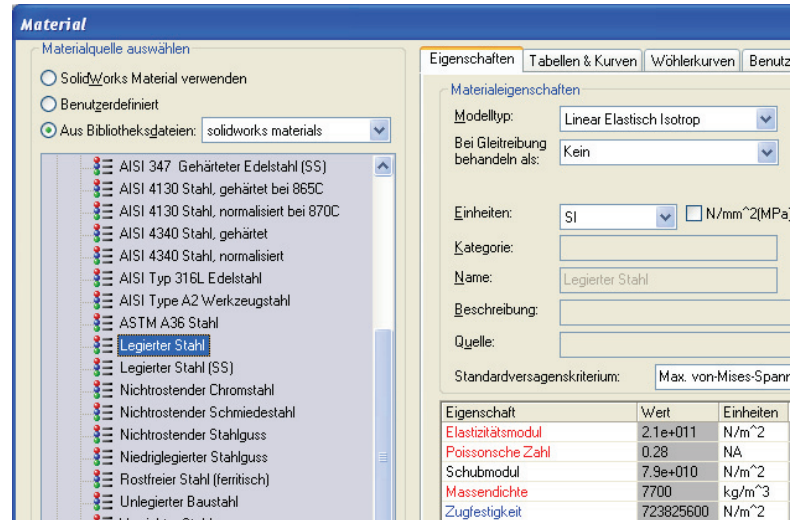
Material

Materialquelle auswählen

SolidWorks Material verwenden

Benutzerdefiniert

Aus Bibliotheksdateien: solidworks materials

AISI 347 Gehärteter Edelstahl (SS)
AISI 4130 Stahl, gehärtet bei 865C
AISI 4130 Stahl, normalisiert bei 870C
AISI 4340 Stahl, gehärtet
AISI 4340 Stahl, normalisiert
AISI Typ 316L Edelstahl
AISI Type A2 Werkzeugstahl
ASTM A36 Stahl
Legierter Stahl
Legierter Stahl (SS)
Nichtrostender Chromstahl
Nichtrostender Schmiedestahl
Nichtrostender Stahlguss
Niedriglegierter Stahlguss
Rostfreier Stahl (ferritisch)
Unlegierter Baustahl
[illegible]

Eigenschaften | Tabellen & Kurven | Wöhlerkurven | Benutz

Materialeigenschaften

Modelltyp: Linear Elastisch Isotrop

Bei Gleitreibung behandeln als: Kein

Einheiten: SI N/mm^2(MPa)

Kategorie:

Name: Legierter Stahl

Beschreibung:

Quelle:

Standardversagenskriterium: Max. von-Mises-Spann

| Eigenschaft | Wert | Einheiten |
|---|---|---|
| Elastizitätsmodul | 2.1e+011 | N/m^2 |
| Poissonsche Zahl | 0.28 | NA |
| Schubmodul | 7.9e+010 | N/m^2 |
| Massendichte | 7700 | kg/m^3 |
| Zugfestigkeit | 723825600 | N/m^2 |